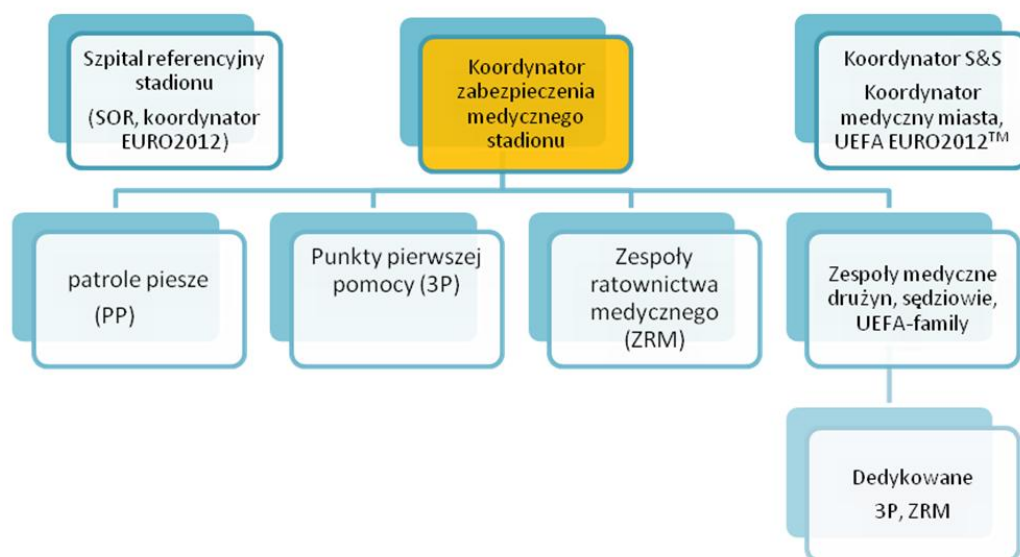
Szpital referencyjny stadionu

(SOR, koordynator EURO2012)

Koordynator zabezpieczenia medycznego stadionu

Koordynator S&S

Koordynator medyczny miasta, UEFA EURO2012$^{TM}$

patrole piesze

(PP)

Punkty pierwszej pomocy (3P)

Zespoły ratownictwa medycznego (ZRM)

Zespoły medyczne drużyn, sędziowie, UEFA-family

Dedykowane

3P, ZRM